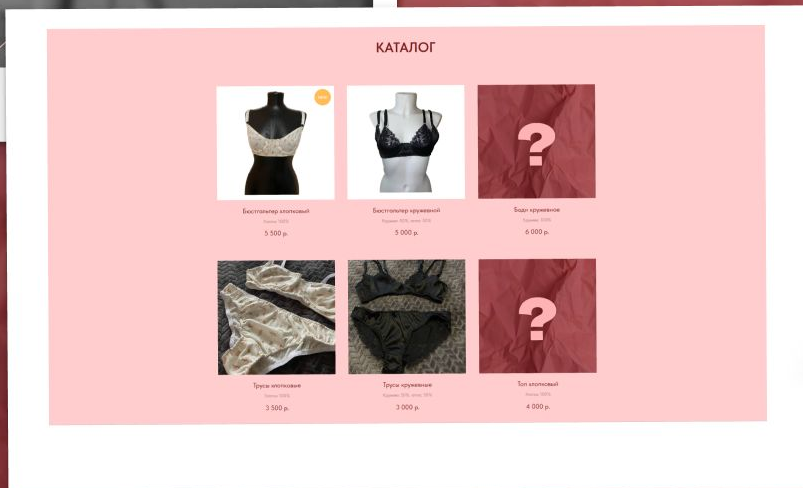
КАТАЛОГ

NEW

Бюстгальтер хлопковый
Хлопок 100%
5 500 р.

Бюстгальтер кружевной
Кружево 50%, атлас 50%
5 000 р.

?

Боди кружевное
Кружево 100%
6 000 р.

Трусы хлопковые
Хлопок 100%
3 500 р.

Трусы кружевные
Кружево 50%, атлас 50%
3 000 р.

?

Топ хлопковый
Хлопок 100%
4 000 р.